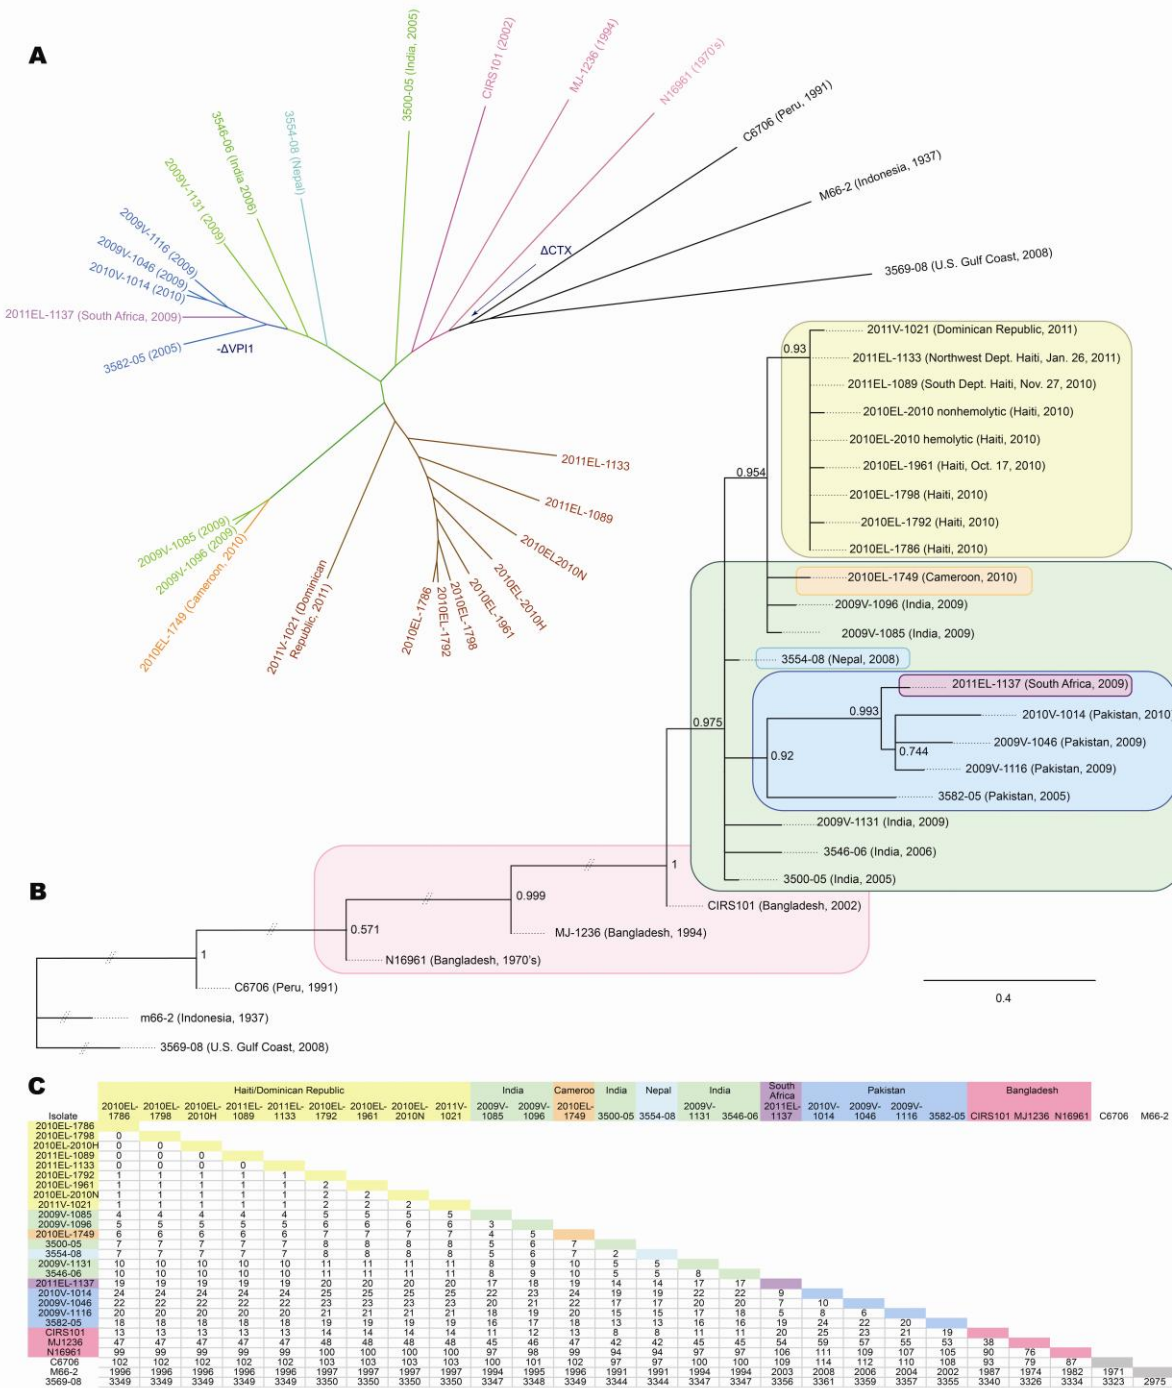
A

3500-05 (India, 2005)
CIRS101 (2002)
MJ-1236 (1994)
N16961 (1970's)
C6706 (Peru, 1991)
M66-2 (Indonesia, 1937)
3569-08 (U.S. Gulf Coast, 2008)
3554-08 (Nepal)
3546-06 (India 2006)
2009V-1131 (2009)
2009V-1116 (2009)
2009V-1046 (2009)
2010V-1014 (2010)
2011EL-1137 (South Africa, 2009)
3582-05 (2005)
-ΔVPI1
ΔCTX
2011EL-1133
2011EL-1089
2010EL2010N
2010EL-2010H
2010EL-1961
2010EL-1798
2010EL-1792
2010EL-1786
2011V-1021 (Dominican Republic, 2011)
2009V-1085 (2009)
2009V-1096 (2009)
2010EL-1749 (Cameroon, 2010)

B

2011V-1021 (Dominican Republic, 2011)
0.93
2011EL-1133 (Northwest Dept. Haiti, Jan. 26, 2011)
2011EL-1089 (South Dept. Haiti, Nov. 27, 2010)
2010EL-2010 nonhemolytic (Haiti, 2010)
2010EL-2010 hemolytic (Haiti, 2010)
2010EL-1961 (Haiti, Oct. 17, 2010)
2010EL-1798 (Haiti, 2010)
2010EL-1792 (Haiti, 2010)
2010EL-1786 (Haiti, 2010)
0.954
2010EL-1749 (Cameroon, 2010)
2009V-1096 (India, 2009)
2009V-1085 (India, 2009)
3554-08 (Nepal, 2008)
2011EL-1137 (South Africa, 2009)
0.993
2010V-1014 (Pakistan, 2010)
0.975
0.744
2009V-1046 (Pakistan, 2009)
0.92
2009V-1116 (Pakistan, 2009)
3582-05 (Pakistan, 2005)
2009V-1131 (India, 2009)
3546-06 (India, 2006)
3500-05 (India, 2005)
1
0.999
CIRS101 (Bangladesh, 2002)
0.571
MJ-1236 (Bangladesh, 1994)
N16961 (Bangladesh, 1970's)
1
C6706 (Peru, 1991)
m66-2 (Indonesia, 1937)
3569-08 (U.S. Gulf Coast, 2008)
0.4

C

| | Haiti/Dominican Republic | | | | | | | | | India | | Cameroo | India | Nepal | India | | South Africa | Pakistan | | | | Bangladesh | | | | |
|---|---|---|---|---|---|---|---|---|---|---|---|---|---|---|---|---|---|---|---|---|---|---|---|---|---|---|
| Isolate | 2010EL-1786 | 2010EL-1798 | 2010EL-2010H | 2011EL-1089 | 2011EL-1133 | 2010EL-1792 | 2010EL-1961 | 2010EL-2010N | 2011V-1021 | 2009V-1085 | 2009V-1096 | 2010EL-1749 | 3500-05 | 3554-08 | 2009V-1131 | 3546-06 | 2011EL-1137 | 2010V-1014 | 2009V-1046 | 2009V-1116 | 3582-05 | CIRS101 | MJ1236 | N16961 | C6706 | M66-2 |
| 2010EL-1786 | | | | | | | | | | | | | | | | | | | | | | | | | | |
| 2010EL-1798 | 0 | | | | | | | | | | | | | | | | | | | | | | | | | |
| 2010EL-2010H | 0 | 0 | | | | | | | | | | | | | | | | | | | | | | | | |
| 2011EL-1089 | 0 | 0 | 0 | | | | | | | | | | | | | | | | | | | | | | | |
| 2011EL-1133 | 0 | 0 | 0 | 0 | | | | | | | | | | | | | | | | | | | | | | |
| 2010EL-1792 | 1 | 1 | 1 | 1 | 1 | | | | | | | | | | | | | | | | | | | | | |
| 2010EL-1961 | 1 | 1 | 1 | 1 | 1 | 2 | | | | | | | | | | | | | | | | | | | | |
| 2010EL-2010N | 1 | 1 | 1 | 1 | 1 | 2 | 2 | | | | | | | | | | | | | | | | | | | |
| 2011V-1021 | 1 | 1 | 1 | 1 | 1 | 2 | 2 | 2 | | | | | | | | | | | | | | | | | | |
| 2009V-1085 | 4 | 4 | 4 | 4 | 4 | 5 | 5 | 5 | 5 | | | | | | | | | | | | | | | | | |
| 2009V-1096 | 5 | 5 | 5 | 5 | 5 | 6 | 6 | 6 | 6 | 3 | | | | | | | | | | | | | | | | |
| 2010EL-1749 | 6 | 6 | 6 | 6 | 6 | 7 | 7 | 7 | 7 | 4 | 5 | | | | | | | | | | | | | | | |
| 3500-05 | 7 | 7 | 7 | 7 | 7 | 8 | 8 | 8 | 8 | 5 | 6 | 7 | | | | | | | | | | | | | | |
| 3554-08 | 7 | 7 | 7 | 7 | 7 | 8 | 8 | 8 | 8 | 5 | 6 | 7 | 2 | | | | | | | | | | | | | |
| 2009V-1131 | 10 | 10 | 10 | 10 | 10 | 11 | 11 | 11 | 11 | 8 | 9 | 10 | 5 | 5 | | | | | | | | | | | | |
| 3546-06 | 10 | 10 | 10 | 10 | 10 | 11 | 11 | 11 | 11 | 8 | 9 | 10 | 5 | 5 | 8 | | | | | | | | | | | |
| 2011EL-1137 | 19 | 19 | 19 | 19 | 19 | 20 | 20 | 20 | 20 | 17 | 18 | 19 | 14 | 14 | 17 | 17 | | | | | | | | | | |
| 2010V-1014 | 24 | 24 | 24 | 24 | 24 | 25 | 25 | 25 | 25 | 22 | 23 | 24 | 19 | 19 | 22 | 22 | 9 | | | | | | | | | |
| 2009V-1046 | 22 | 22 | 22 | 22 | 22 | 23 | 23 | 23 | 23 | 20 | 21 | 22 | 17 | 17 | 20 | 20 | 7 | 10 | | | | | | | | |
| 2009V-1116 | 20 | 20 | 20 | 20 | 20 | 21 | 21 | 21 | 21 | 18 | 19 | 20 | 15 | 15 | 17 | 18 | 5 | 8 | 6 | | | | | | | |
| 3582-05 | 18 | 18 | 18 | 18 | 18 | 19 | 19 | 19 | 19 | 16 | 17 | 18 | 13 | 13 | 16 | 16 | 19 | 24 | 22 | 20 | | | | | | |
| CIRS101 | 13 | 13 | 13 | 13 | 13 | 14 | 14 | 14 | 14 | 11 | 12 | 13 | 8 | 8 | 11 | 11 | 20 | 25 | 23 | 21 | 19 | | | | | |
| MJ1236 | 47 | 47 | 47 | 47 | 47 | 48 | 48 | 48 | 48 | 45 | 46 | 47 | 42 | 42 | 45 | 45 | 54 | 59 | 57 | 55 | 53 | 38 | | | | |
| N16961 | 99 | 99 | 99 | 99 | 99 | 100 | 100 | 100 | 100 | 97 | 98 | 99 | 94 | 94 | 97 | 97 | 106 | 111 | 109 | 107 | 105 | 90 | 76 | | | |
| C6706 | 102 | 102 | 102 | 102 | 102 | 103 | 103 | 103 | 103 | 100 | 101 | 102 | 97 | 97 | 100 | 100 | 109 | 114 | 112 | 110 | 108 | 93 | 79 | 87 | | |
| M66-2 | 1996 | 1996 | 1996 | 1996 | 1996 | 1997 | 1997 | 1997 | 1997 | 1994 | 1995 | 1996 | 1991 | 1991 | 1994 | 1994 | 2003 | 2008 | 2006 | 2004 | 2002 | 1987 | 1974 | 1982 | 1971 | |
| 3569-08 | 3349 | 3349 | 3349 | 3349 | 3349 | 3350 | 3350 | 3350 | 3350 | 3347 | 3348 | 3349 | 3344 | 3344 | 3347 | 3347 | 3356 | 3361 | 3359 | 3357 | 3355 | 3340 | 3326 | 3334 | 3323 | 2975 |